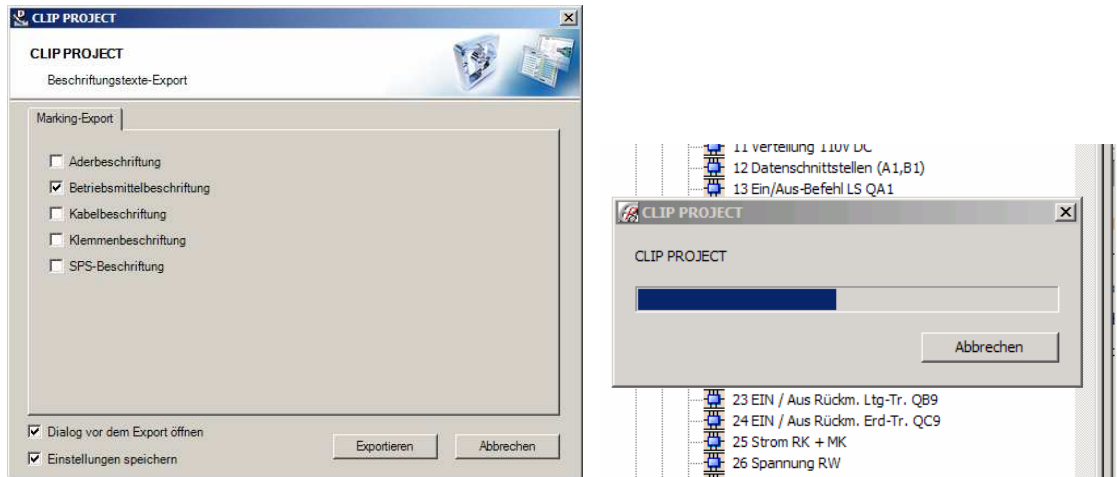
CLIP PROJECT

CLIP PROJECT

Beschriftungstexte-Export

Marking-Export

Aderbeschriftung

Betriebsmittelbeschriftung

Kabelbeschriftung

Klemmenbeschriftung

SPS-Beschriftung

Dialog vor dem Export öffnen

Einstellungen speichern

Exportieren

Abbrechen

11 Verteilung 110V DC

12 Datenschnittstellen (A1,B1)

13 Ein/Aus-Befehl LS QA1

CLIP PROJECT

CLIP PROJECT

Abbrechen

23 EIN / Aus Rückm. Ltg-Tr. QB9

24 EIN / Aus Rückm. Erd-Tr. QC9

25 Strom RK + MK

26 Spannung RW